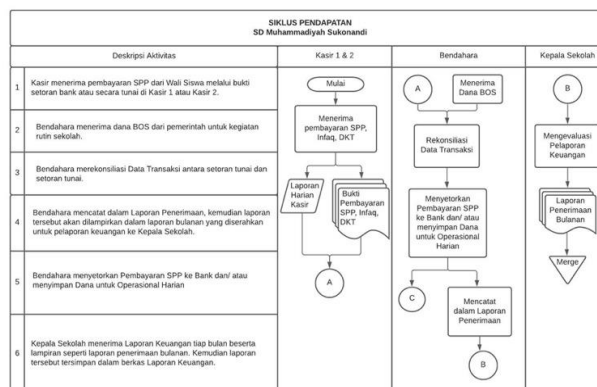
SIKLUS PENDAPATAN
SD Muhammadiyah Sukonandi

| | Deskripsi Aktivitas | Kasir 1 & 2 | Bendahara | Kepala Sekolah |
|---|---|---|---|---|
| 1 | Kasir menerima pembayaran SPP dari Wali Siswa melalui bukti setoran bank atau secara tunai di Kasir 1 atau Kasir 2. | | | |
| 2 | Bendahara menerima dana BOS dari pemerintah untuk kegiatan rutin sekolah. | | | |
| 3 | Bendahara merekonsiliasi Data Transaksi antara setoran tunai dan setoran tunai. | | | |
| 4 | Bendahara mencatat dalam Laporan Penerimaan, kemudian laporan tersebut akan dilampirkan dalam laporan bulanan yang diserahkan untuk pelaporan keuangan ke Kepala Sekolah. | | | |
| 5 | Bendahara menyetorkan Pembayaran SPP ke Bank dan/ atau menyimpan Dana untuk Operasional Harian | | | |
| 6 | Kepala Sekolah menerima Laporan Keuangan tiap bulan beserta lampiran seperti laporan penerimaan bulanan. Kemudian laporan tersebut tersimpan dalam berkas Laporan Keuangan. | | | |

Mulai
Menerima pembayaran SPP, Infaq, DKT
Laporan Harian Kasir
Bukti Pembayaran SPP, Infaq, DKT
A

A
Menerima Dana BOS
Rekonsiliasi Data Transaksi
Menyetorkan Pembayaran SPP ke Bank dan/ atau menyimpan Dana untuk Operasional Harian
C
Mencatat dalam Laporan Penerimaan
B

B
Mengevaluasi Pelaporan Keuangan
Laporan Penerimaan Bulanan
Merge